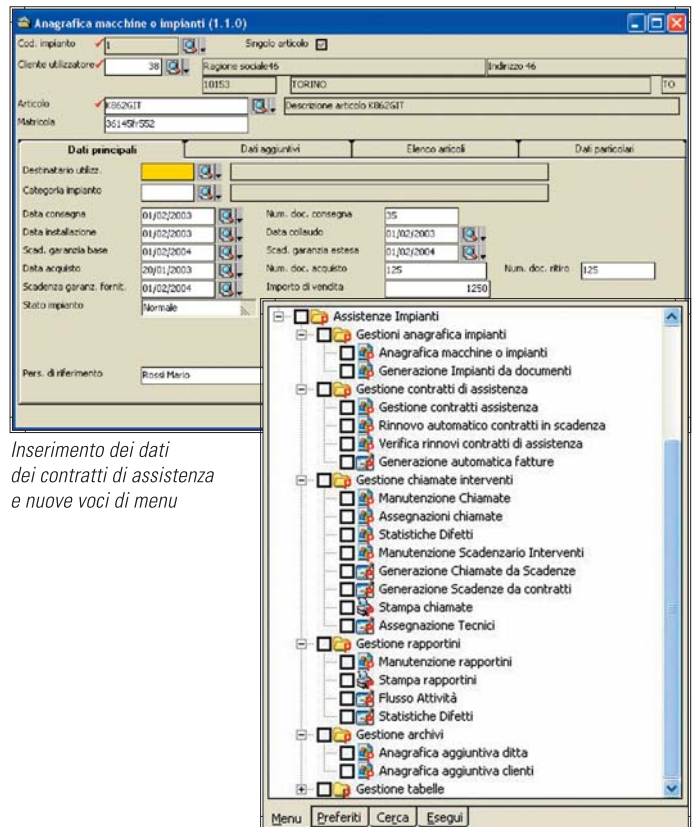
Anagrafica macchine o impianti (1.1.0)

Cod. impianto 1
Singolo articolo
Cliente utilizzatore 38
Ragione sociale46
Indirizzo 46
10153
TORINO
TO
Articolo K862GIT
Descrizione articolo K862GIT
Matricola 36145fr552

Dati principali | Dati aggiuntivi | Elenco articoli | Dati particolari

Destinatario utilizz.
Categoria impianto
Data consegna 01/02/2003
Num. doc. consegna 35
Data installazione 01/02/2003
Data collaudo 01/02/2003
Scad. garanzia base 01/02/2004
Scad. garanzia estesa 01/02/2004
Data acquisto 20/01/2003
Num. doc. acquisto 125
Num. doc. ritiro 125
Scadenza garanz. fornit. 01/02/2004
Importo di vendita 1250
Stato impianto Normale

Pers. di riferimento Rossi Mario

Inserimento dei dati dei contratti di assistenza e nuove voci di menu

Assistenze Impianti
Gestioni anagrafica impianti
Anagrafica macchine o impianti
Generazione Impianti da documenti
Gestione contratti di assistenza
Gestione contratti assistenza
Rinnovo automatico contratti in scadenza
Verifica rinnovi contratti di assistenza
Generazione automatica fatture
Gestione chiamate interventi
Manutenzione Chiamate
Assegnazioni chiamate
Statistiche Difetti
Manutenzione Scadenzario Interventi
Generazione Chiamate da Scadenze
Generazione Scadenze da contratti
Stampa chiamate
Assegnazione Tecnici
Gestione rapportini
Manutenzione rapportini
Stampa rapportini
Flusso Attività
Statistiche Difetti
Gestione archivi
Anagrafica aggiuntiva ditta
Anagrafica aggiuntiva clienti
Gestione tabelle

Menu | Preferiti | Cerca | Esegui